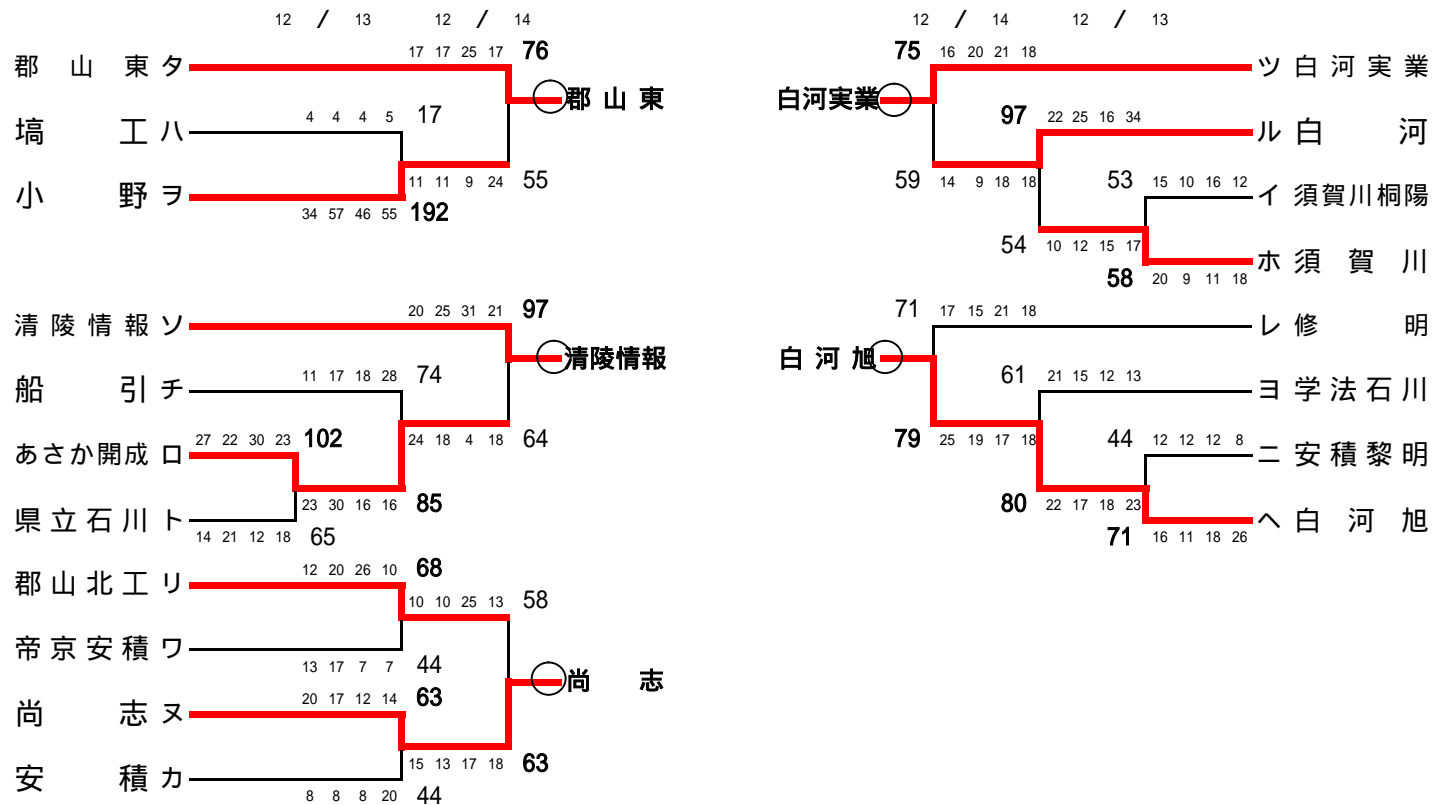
12 / 13 12 / 14

郡山東タ
17 17 25 17 76
郡山東
塙工ハ
4 4 4 5 17
小野ヲ
11 11 9 24 55
34 57 46 55 192

清陵情報ソ
20 25 31 21 97
清陵情報
船引チ
11 17 18 28 74
あさか開成ロ
27 22 30 23 102
24 18 4 18 64
県立石川ト
23 30 16 16 85
14 21 12 18 65

郡山北工リ
12 20 26 10 68
10 10 25 13 58
帝京安積ワ
13 17 7 7 44
尚志
尚志ヌ
20 17 12 14 63
安積カ
15 13 17 18 63
8 8 8 20 44

12 / 14 12 / 13

75 16 20 21 18
ツ白河実業
白河実業
97 22 25 16 34
ル白河
59 14 9 18 18
53 15 10 16 12
イ須賀川桐陽
54 10 12 15 17
ホ須賀川
58 20 9 11 18

71 17 15 21 18
レ修明
白河旭
61 21 15 12 13
ヨ学法石川
79 25 19 17 18
44 12 12 12 8
ニ安積黎明
80 22 17 18 23
ヘ白河旭
71 16 11 18 26